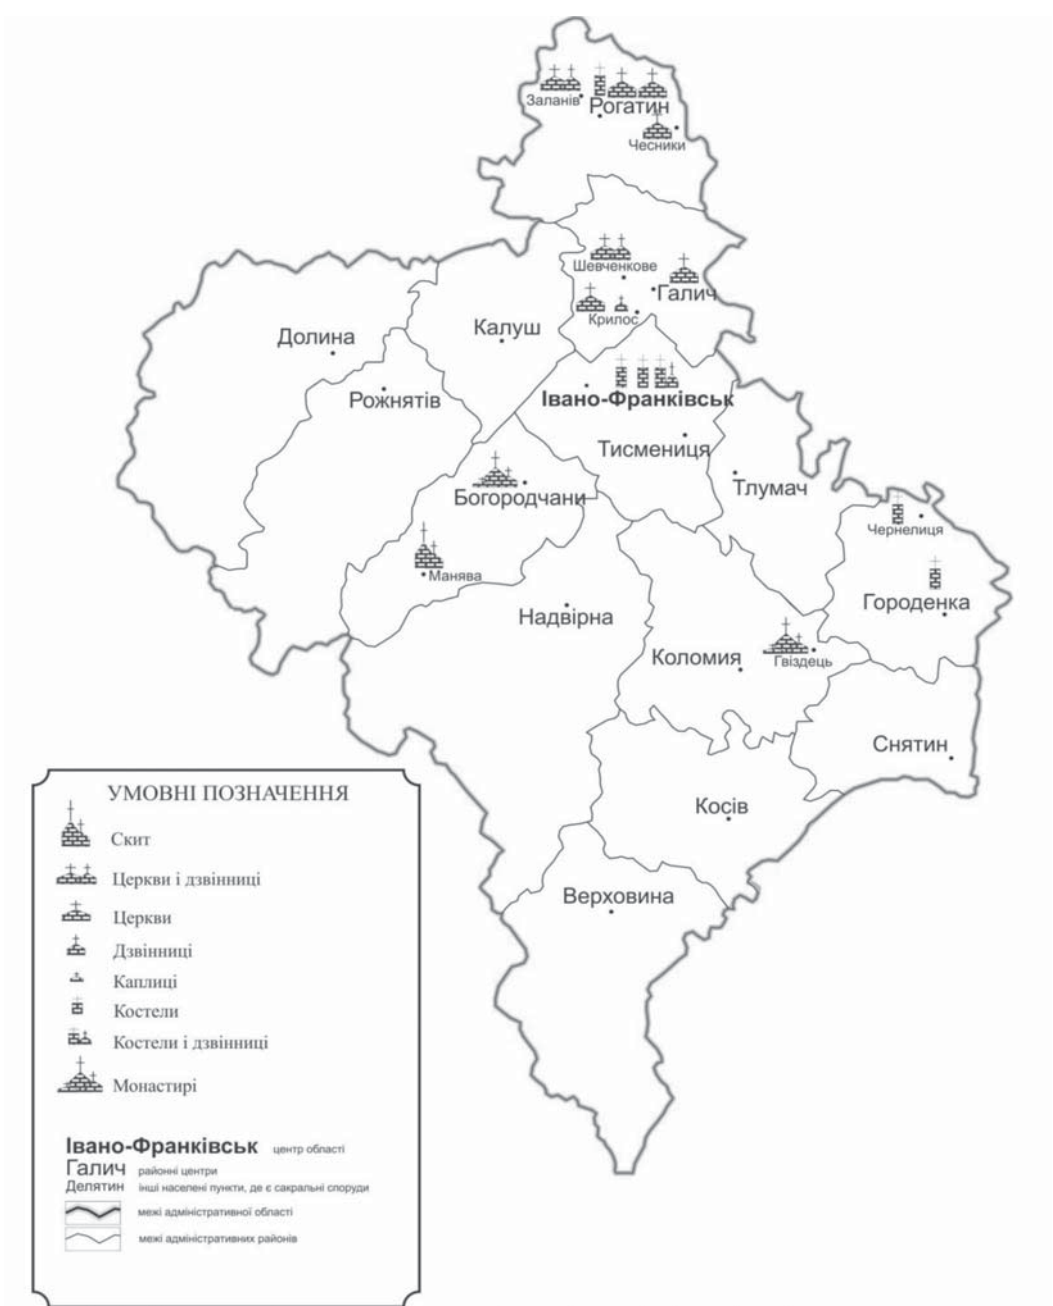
Заланів
Рогатин
Чесники
Шевченкове
Галич
Крилос
Долина
Калуш
Рожнятів
Івано-Франківськ
Тисмениця
Тлумач
Богородчани
Чернелиця
Манява
Надвірна
Городенка
Коломия
Гвіздець
Снятин
Косів
Верховина

УМОВНІ ПОЗНАЧЕННЯ
Скит
Церкви і дзвінниці
Церкви
Дзвінниці
Каплиці
Костели
Костели і дзвінниці
Монастирі

Івано-Франківськ центр області
Галич районні центри
Делятин інші населені пункти, де є сакральні споруди
межі адміністративної області
межі адміністративних районів